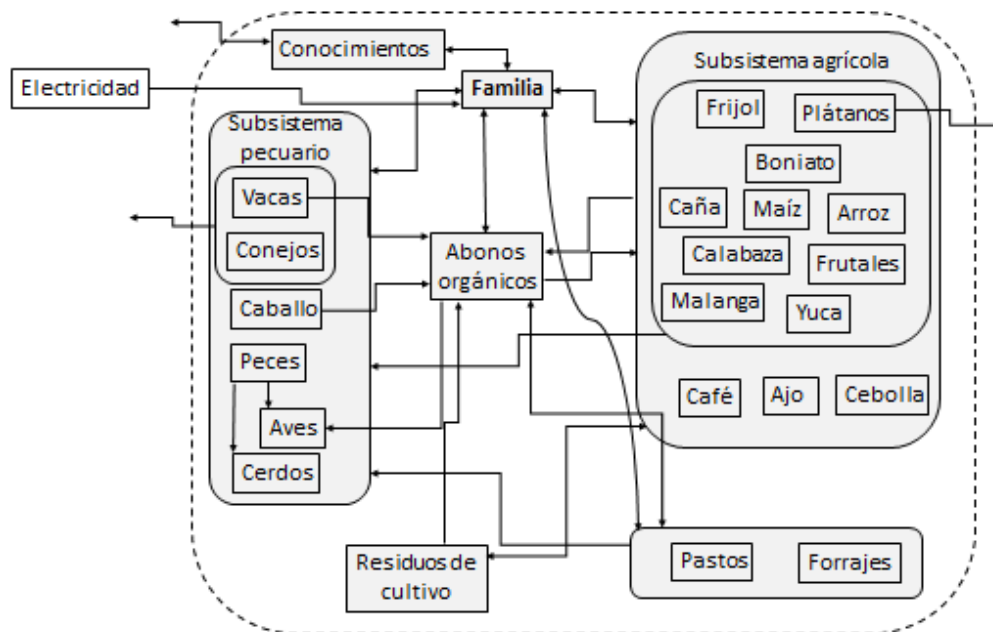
Conocimientos

Electricidad

Familia

Subsistema agrícola

Frijol

Plátanos

Boniato

Caña

Maíz

Arroz

Calabaza

Frutales

Malanga

Yuca

Café

Ajo

Cebolla

Subsistema pecuario

Vacas

Conejos

Caballo

Peces

Aves

Cerdos

Abonos orgánicos

Residuos de cultivo

Pastos

Forrajes